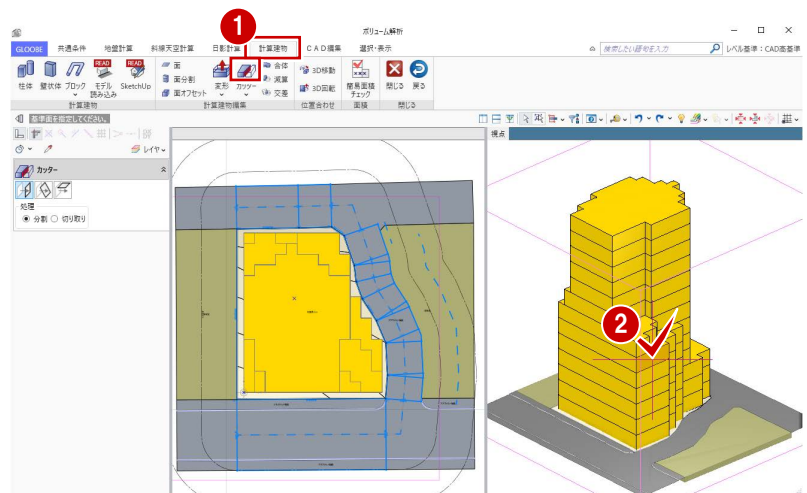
ボリューム解析

GLOOBE 共通条件 地盤計算 斜線天空計算 日影計算 計算建物 CAD編集 選択・表示

検索したい機能を入力 レベル基準：CAD基準

1

柱体 壁状体 ブロック モデル読み込み SketchUp
面 面分割 面オフセット
変形 カッター
合体 減算 交差
3D移動 3D回転
簡易面積チェック
閉じる 戻る

計算建物 計算建物編集 位置合わせ 面積 閉じる

基準面を指定してください。

レイヤ

カッター

処理
分割 切り取り

視点

2